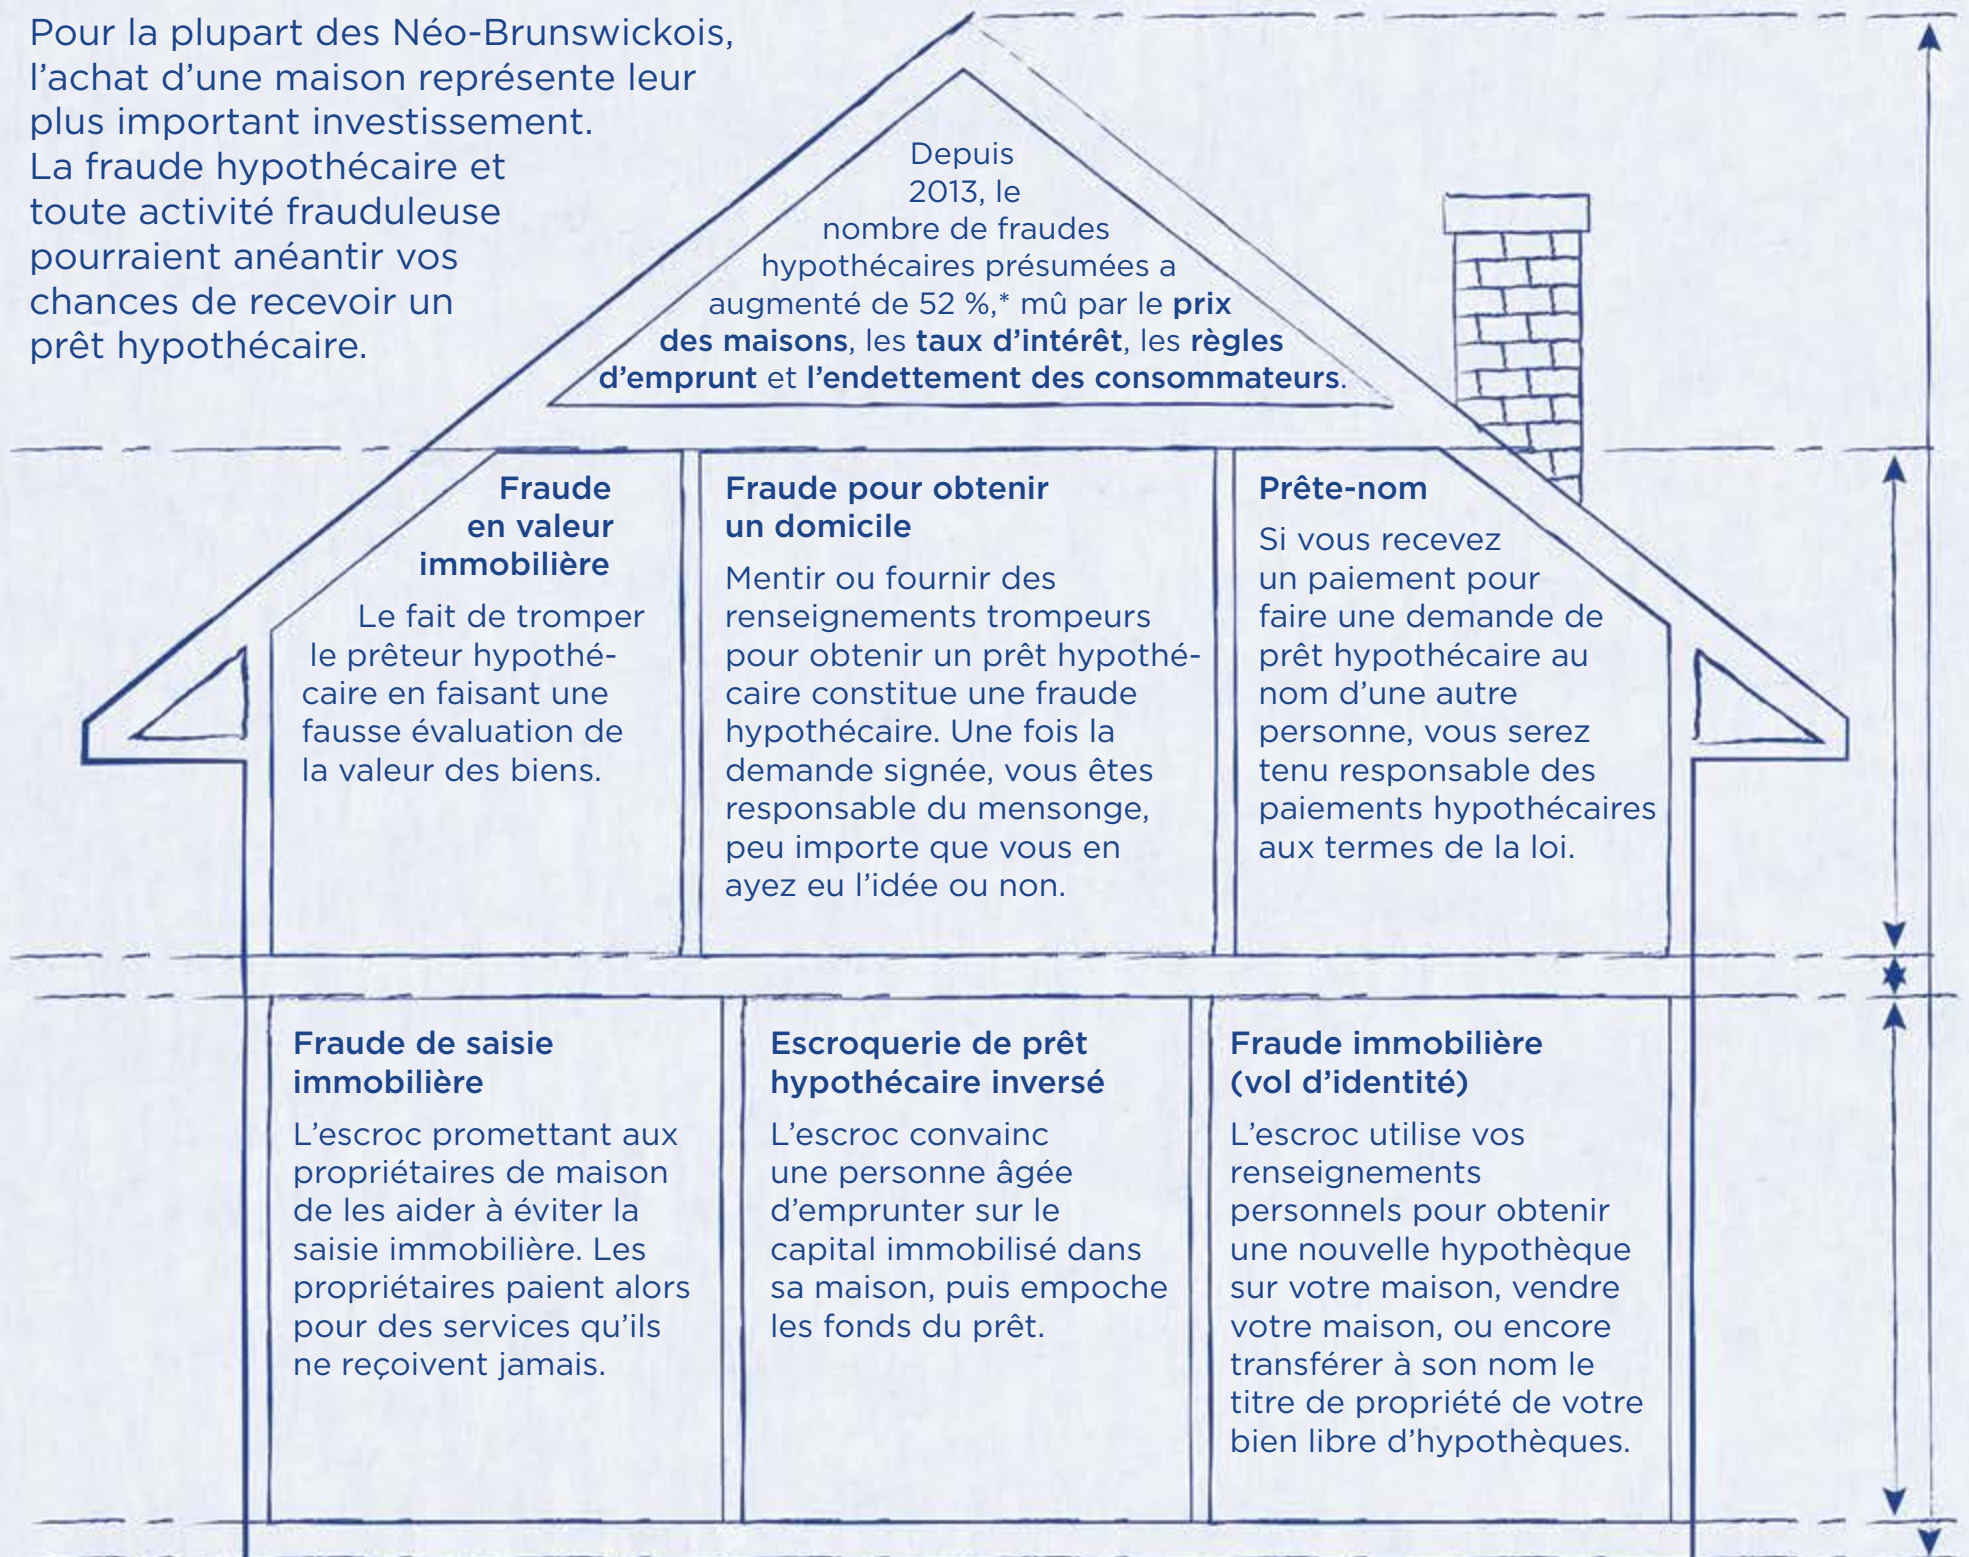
Pour la plupart des Néo-Brunswickois, l'achat d'une maison représente leur plus important investissement. La fraude hypothécaire et toute activité frauduleuse pourraient anéantir vos chances de recevoir un prêt hypothécaire.

Depuis 2013, le nombre de fraudes hypothécaires présumées a augmenté de 52 %,* mû par le prix des maisons, les taux d'intérêt, les règles d'emprunt et l'endettement des consommateurs.

Fraude en valeur immobilière

Le fait de tromper le prêteur hypothécaire en faisant une fausse évaluation de la valeur des biens.

Fraude pour obtenir un domicile

Mentir ou fournir des renseignements trompeurs pour obtenir un prêt hypothécaire constitue une fraude hypothécaire. Une fois la demande signée, vous êtes responsable du mensonge, peu importe que vous en ayez eu l'idée ou non.

Prête-nom

Si vous recevez un paiement pour faire une demande de prêt hypothécaire au nom d'une autre personne, vous serez tenu responsable des paiements hypothécaires aux termes de la loi.

Fraude de saisie immobilière

L'escroc promettant aux propriétaires de maison de les aider à éviter la saisie immobilière. Les propriétaires paient alors pour des services qu'ils ne reçoivent jamais.

Escroquerie de prêt hypothécaire inversé

L'escroc convainc une personne âgée d'emprunter sur le capital immobilisé dans sa maison, puis empoche les fonds du prêt.

Fraude immobilière (vol d'identité)

L'escroc utilise vos renseignements personnels pour obtenir une nouvelle hypothèque sur votre maison, vendre votre maison, ou encore transférer à son nom le titre de propriété de votre bien libre d'hypothèques.